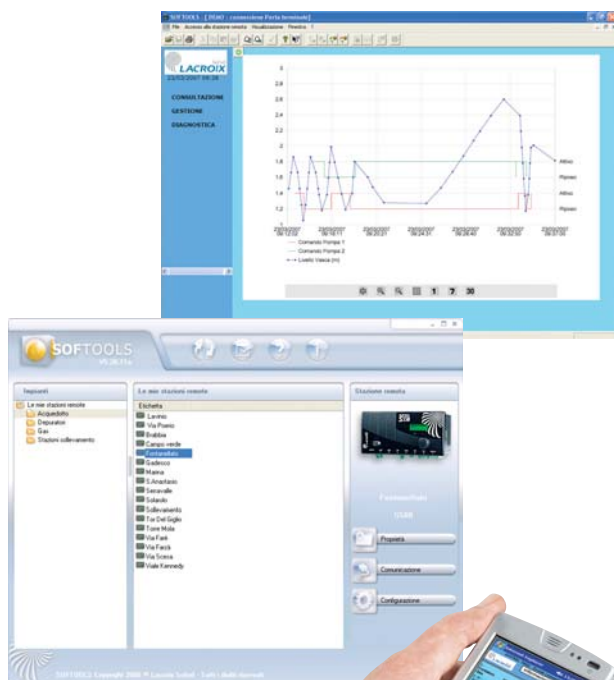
SOFTOOLS - [ DS80 - connessione Porta terminale]

File Accesso alle stazioni remote Visualizzazione Finestra ?

LACROIX

22/03/2007 09:38

CONSULTAZIONE

GESTIONE

DIAGNOSTICA

3

2.8

2.6

2.4

2.2

2

1.8

1.6

1.4

1.2

1

Attivo

Riposo

Attivo

Riposo

23/03/2007 09:12:00

23/03/2007 09:18:11

23/03/2007 09:20:21

23/03/2007 09:24:31

23/03/2007 09:28:40

23/03/2007 09:32:50

23/03/2007 09:37:00

Comando Pompa 1

Comando Pompa 2

Livello Vasca (m)

1 7 30

SOFTOOLS V5.30.11a

Impianti

Le mie stazioni remote

Acquedotto

Depuratori

Gas

Stazioni sollevamento

Le mie stazioni remote

Etichetta

Lavino

Via Poerio

Bobbio

Campo verde

Fontanafredda

Gadesco

Marina

S.Anastasio

Seravalle

Solaiolo

Sollevamento

Tor Del Giglio

Torre Mola

Via Fank

Via Farzà

Via Scena

Viale Kennedy

Stazione remota

Fontanafredda

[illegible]

Proprietà

Comunicazione

Configurazione

SOFTOOLS Copyright 2006 © Lacroix Sofrel - Tutti i diritti riservati